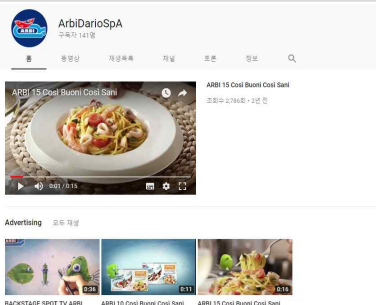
ARBI

ArbiDarioSpA
구독자 141명

홈 동영상 재생목록 채널 토론 정보

ARBI 15 Così Buoni Così Sani

0:01 / 0:15

ARBI 15 Così Buoni Così Sani
조회수 2,786회 • 2년 전

Advertising 모두 재생

0:36
BACKSTAGE SPOT TV ARBI

0:11
ARBI 10 Così Buoni Così Sani

0:16
ARBI 15 Così Buoni Così Sani